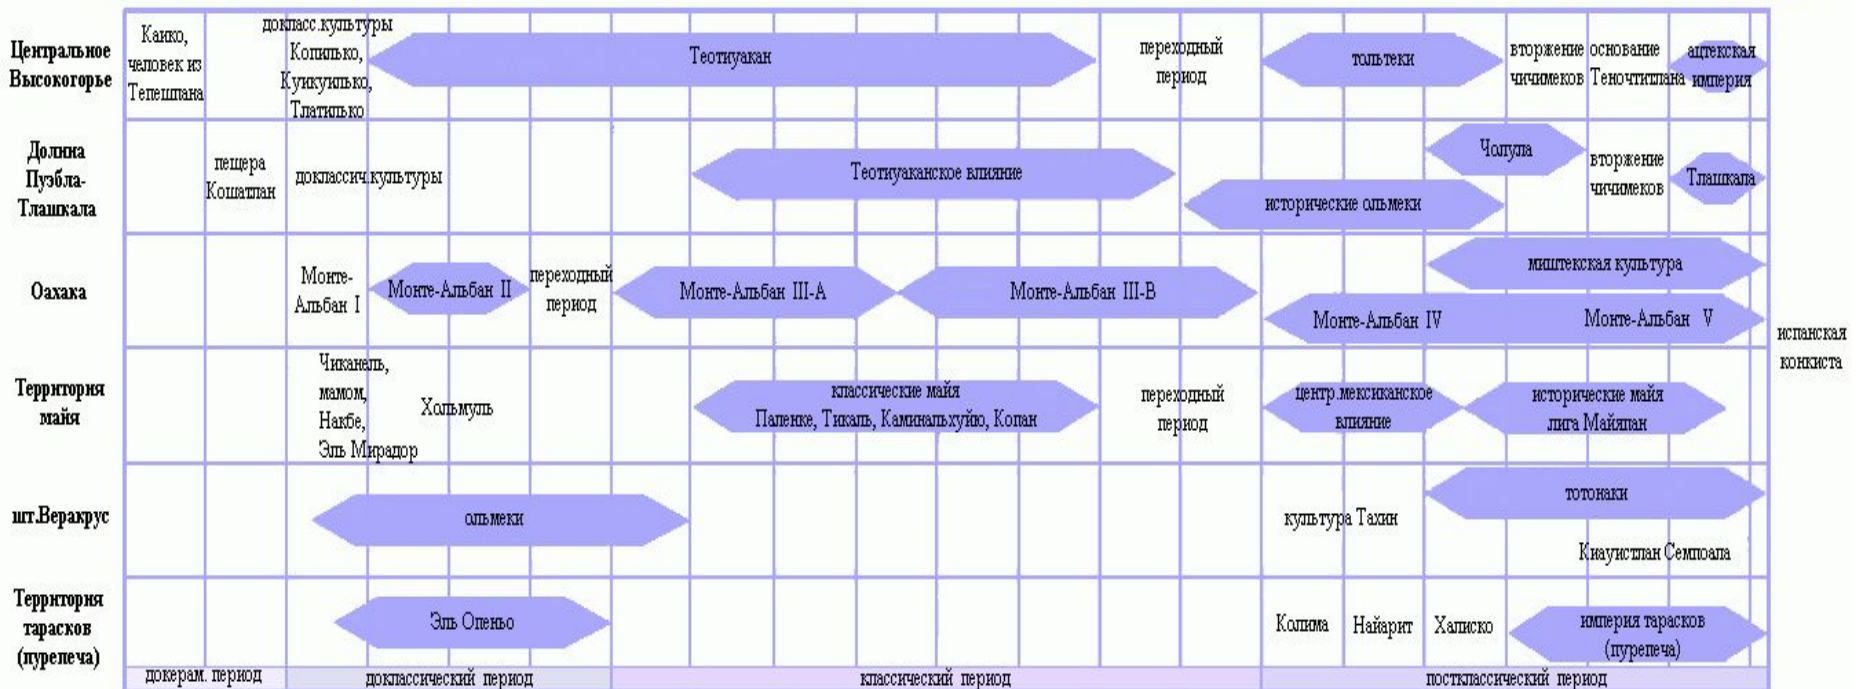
| | | | | | | | |
|---|---|---|---|---|---|---|---|
| Центральное Высокогорье | Канко, человек из Тепешпана | докласс.культуры Копилько, Куикуилько, Тлатилько | Теотиуакан | переходный период | тольтеки | вторжение чичимеков | основание Теночтитлана | ацтекская империя |
| Долина Пуэбла-Тлашкала | пещера Кошатлан | доклассич.культуры | Теотиуаканское влияние | исторические ольмеки | Чолула | вторжение чичимеков | Тлашкала |
| Оахака | | Монте-Альбан I | Монте-Альбан II | переходный период | Монте-Альбан III-A | Монте-Альбан III-B | мипітекская культура | Монте-Альбан IV | Монте-Альбан V |
| Территория майя | | Чиканель, мамом, Накбе, Эль Мирадор | Хольмуль | классические майя Паленке, Тикаль, Каминальхуйю, Копан | переходный период | центр.мексиканское влияние | исторические майя лига Майяпан |
| шт.Веракрус | | ольмеки | культура Тахин | тотонаки | Киаустлан Семпоала |
| Территория тарасков (пурепеча) | | Эль Опеньо | Колима | Найарит | Халиско | империя тарасков (пурепеча) |
| | докерам. период | доклассический период | классический период | постклассический период |

испанская конкиста